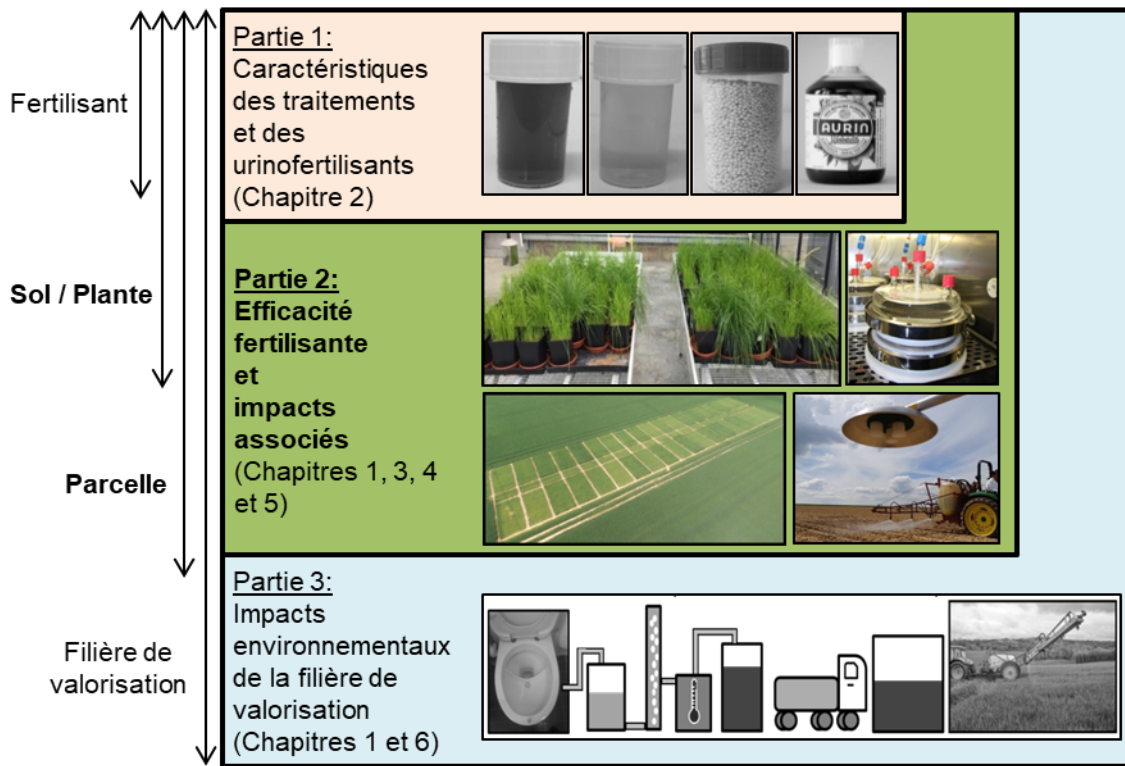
Fertilisant

Sol / Plante

Parcelle

Filière de valorisation

Partie 1:
Caractéristiques des traitements et des urinofertilisants (Chapitre 2)

AURIN

Partie 2:
Efficacité fertilisante et impacts associés (Chapitres 1, 3, 4 et 5)

Partie 3:
Impacts environnementaux de la filière de valorisation (Chapitres 1 et 6)